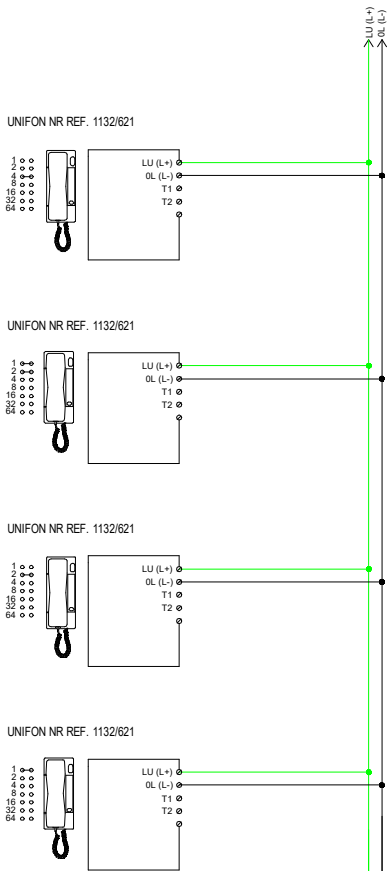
LU (L+)
0L (L-)

UNIFON NR REF. 1132/621

1
2
4
8
16
32
64

LU (L+)
0L (L-)
T1
T2

UNIFON NR REF. 1132/621

1
2
4
8
16
32
64

LU (L+)
0L (L-)
T1
T2

UNIFON NR REF. 1132/621

1
2
4
8
16
32
64

LU (L+)
0L (L-)
T1
T2

UNIFON NR REF. 1132/621

1
2
4
8
16
32
64

LU (L+)
0L (L-)
T1
T2